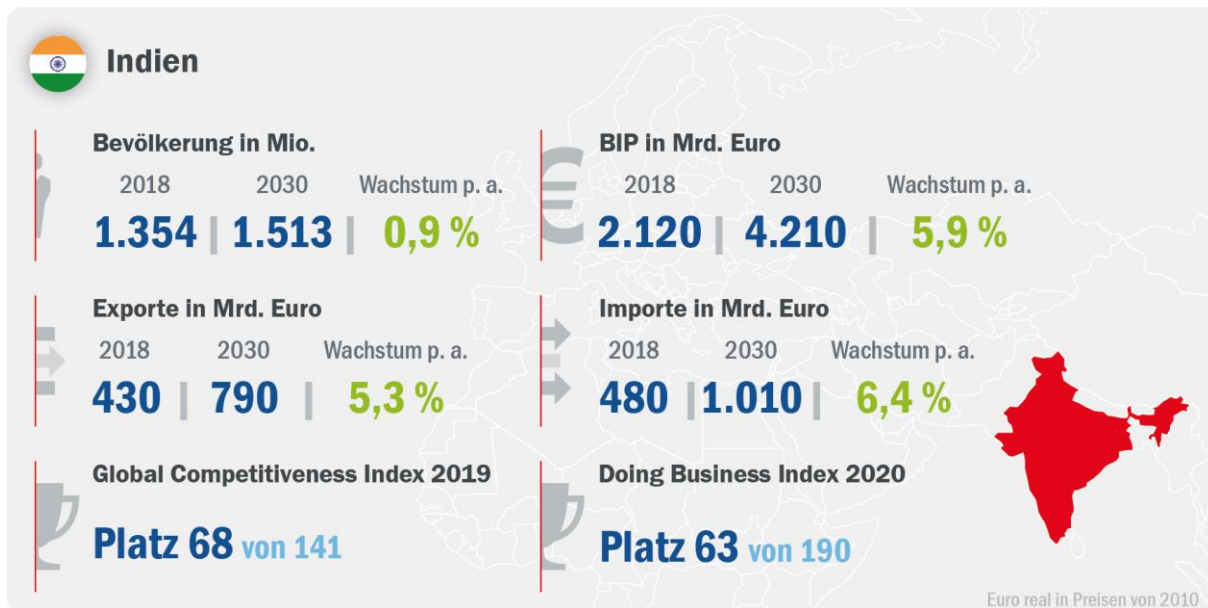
Indien

Bevölkerung in Mio.
2018 2030 Wachstum p. a.
1.354 | 1.513 | 0,9 %

BIP in Mrd. Euro
2018 2030 Wachstum p. a.
2.120 | 4.210 | 5,9 %

Exporte in Mrd. Euro
2018 2030 Wachstum p. a.
430 | 790 | 5,3 %

Importe in Mrd. Euro
2018 2030 Wachstum p. a.
480 | 1.010 | 6,4 %

Global Competitiveness Index 2019
Platz 68 von 141

Doing Business Index 2020
Platz 63 von 190

Euro real in Preisen von 2010